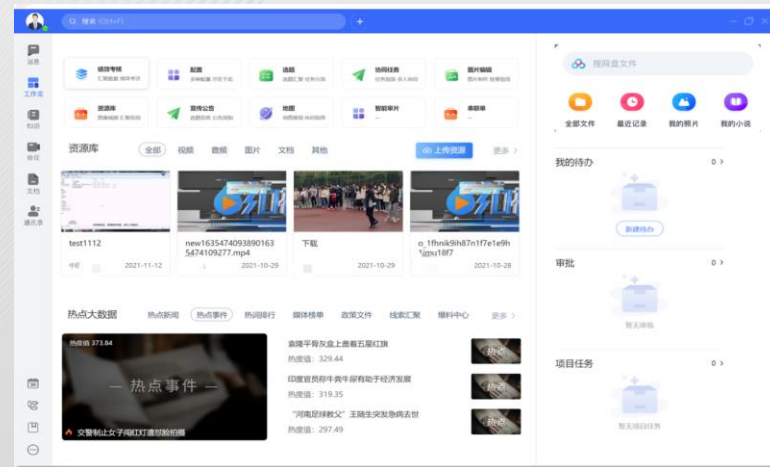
搜索 (Ctrl+F)
+

消息
工作流
知识
会议
文档
通讯录

线索考核
起面
选题
协同任务
图片编辑
资源库
宣传公告
地图
智能审片
串联单

资源库
全部
视频
音频
图片
文档
其他
上传资源
更多 >

test1112
2021-11-12
new1635474093890163 5474109277.mp4
2021-10-29
下载
2021-10-29
o_1fhnik9ih87n1f7e1e9h 1jmu18f7
2021-10-28

热点大数据
热点新闻
热点事件
热词排行
媒体榜单
政策文件
线索汇聚
爆料中心
更多 >

热点 373.84
— 热点事件 —
交警制止女子闯红灯遭怒殴拍摄

袁隆平骨灰盒上面着五星红旗
热度值：329.44
印度官员称牛粪牛尿有助于经济发展
热度值：319.35
"河南足球教父"王随生突发急病去世
热度值：297.49

搜网盘文件
全部文件
最近记录
我的照片
我的小说

我的待办
0 >
新建待办

审批
0 >
暂无审批

项目任务
0 >
暂无项目任务